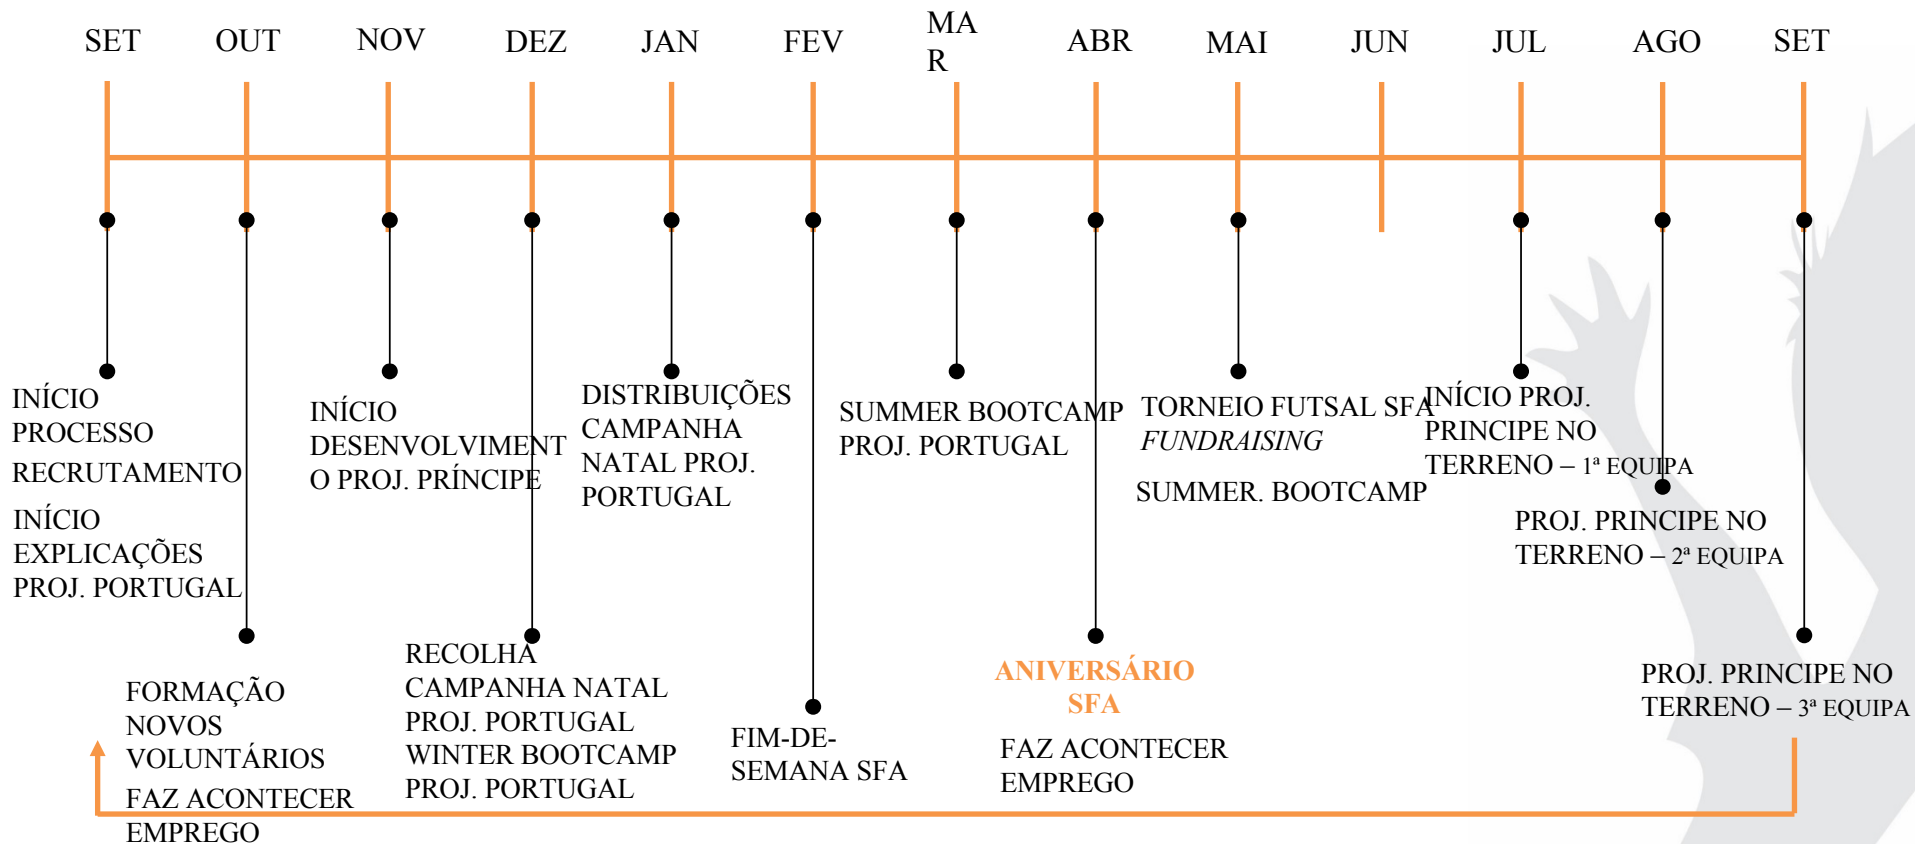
SET OUT NOV DEZ JAN FEV MA R ABR MAI JUN JUL AGO SET

INÍCIO PROCESSO
RECRUTAMENTO

INÍCIO EXPLICAÇÕES PROJ. PORTUGAL

INÍCIO DESENVOLVIMENTO PROJ. PRÍNCIPE

DISTRIBUIÇÕES CAMPANHA NATAL PROJ. PORTUGAL

SUMMER BOOTCAMP PROJ. PORTUGAL

TORNEIO FUTSAL SFA
*FUNDRAISING*

SUMMER. BOOTCAMP

INÍCIO PROJ. PRINCIPE NO TERRENO – 1ª EQUIPA

PROJ. PRINCIPE NO TERRENO – 2ª EQUIPA

FORMAÇÃO NOVOS VOLUNTÁRIOS
FAZ ACONTECER EMPREGO

RECOLHA CAMPANHA NATAL PROJ. PORTUGAL
WINTER BOOTCAMP PROJ. PORTUGAL

FIM-DE-SEMANA SFA

ANIVERSÁRIO SFA

FAZ ACONTECER EMPREGO

PROJ. PRINCIPE NO TERRENO – 3ª EQUIPA